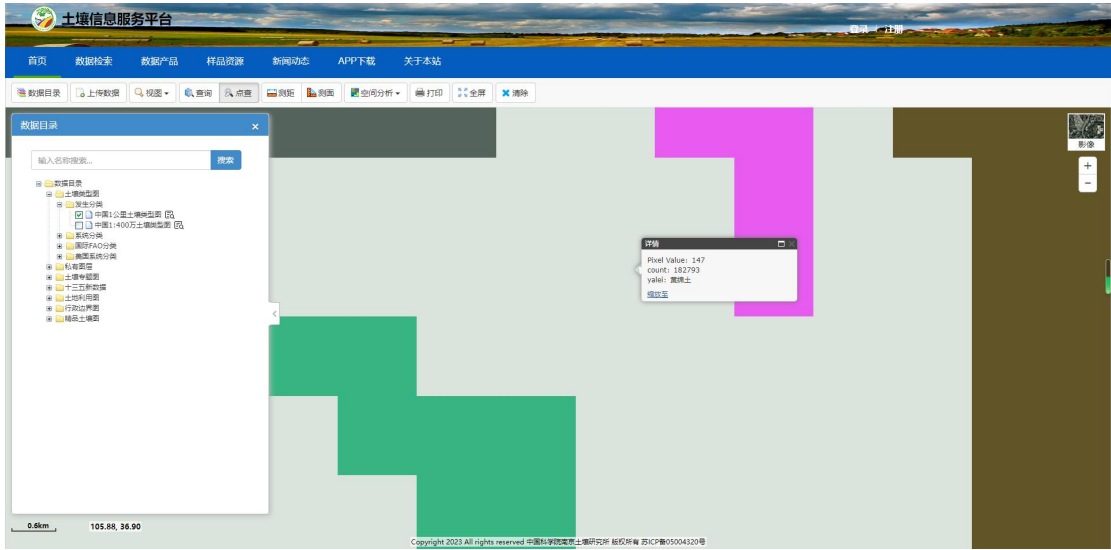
土壤信息服务平台

登录 / 注册

首页 数据检索 数据产品 样品资源 新闻动态 APP下载 关于本站

数据目录 上传数据 视图 查询 点查 测距 剖面 空间分析 打印 全屏 清除

数据目录

输入名称搜索... 搜索

数据目录
土壤类型图
发生分类
中国1公里土壤类型图
中国1:400万土壤类型图
系统分类
国际FAO分类
美国系统分类
私有图层
土壤专题图
十三五新数据
土地利用图
行政边界图
精品土壤图

影像

+
−

详情
Pixel Value: 147
count: 182793
yalei: 黄绵土
缩放至

0.6km
105.88, 36.90

Copyright 2023 All rights reserved 中国科学院南京土壤研究所 版权所有 苏ICP备05004320号